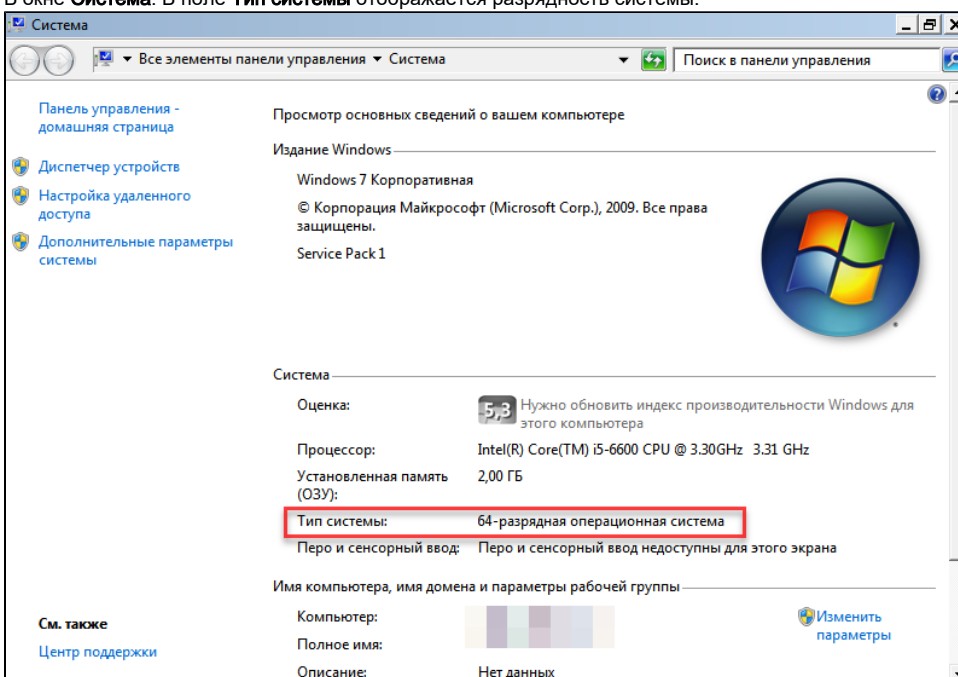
В окне **Система**. В поле **Тип системы** отображается разрядность системы.

Система

Все элементы панели управления ▾ Система

Поиск в панели управления

Панель управления - домашняя страница

Диспетчер устройств

Настройка удаленного доступа

Дополнительные параметры системы

Просмотр основных сведений о вашем компьютере

Издание Windows

Windows 7 Корпоративная

© Корпорация Майкрософт (Microsoft Corp.), 2009. Все права защищены.

Service Pack 1

Система

| Оценка: | 5,3 Нужно обновить индекс производительности Windows для этого компьютера |
|---|---|
| Процессор: | Intel(R) Core(TM) i5-6600 CPU @ 3.30GHz 3.31 GHz |
| Установленная память (ОЗУ): | 2,00 ГБ |
| Тип системы: | 64-разрядная операционная система |
| Перо и сенсорный ввод: | Перо и сенсорный ввод недоступны для этого экрана |

Имя компьютера, имя домена и параметры рабочей группы

| Компьютер: | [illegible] |
|---|---|
| Полное имя: | |
| Описание: | Нет данных |

Изменить параметры

См. также

Центр поддержки